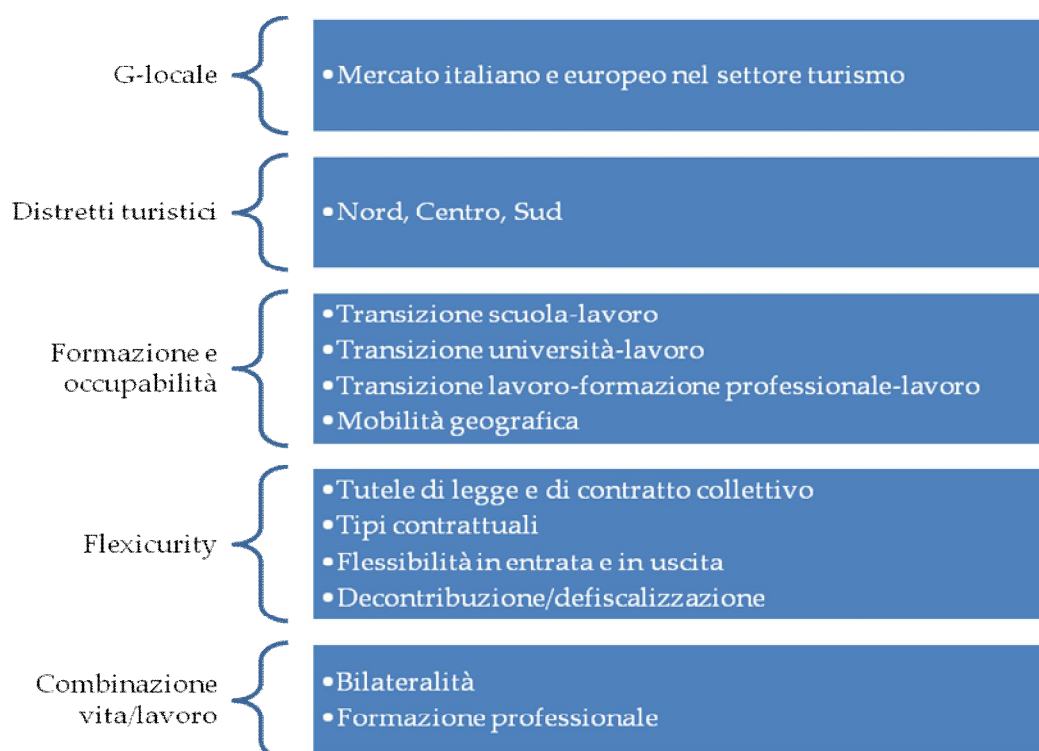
G-locale

• Mercato italiano e europeo nel settore turismo

Distretti turistici

• Nord, Centro, Sud

Formazione e occupabilità

• Transizione scuola-lavoro
• Transizione università-lavoro
• Transizione lavoro-formazione professionale-lavoro
• Mobilità geografica

Flexicurity

• Tutele di legge e di contratto collettivo
• Tipi contrattuali
• Flessibilità in entrata e in uscita
• Decontribuzione/defiscalizzazione

Combinazione vita/lavoro

• Bilateralità
• Formazione professionale